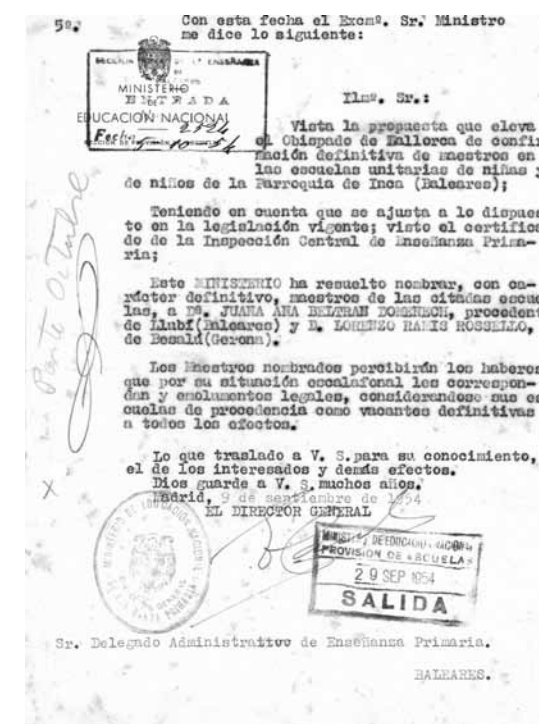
5ª.

Con esta fecha el Excmº. Sr. Ministro me dice lo siguiente:

SECCIÓN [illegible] ENSEÑANZA
MINISTERIO
ENTRADA
EDUCACIÓN NACIONAL
Fecha 2724
10-54

Parte oficial

Ilmº. Sr.:

Vista la propuesta que eleva el Obispado de Mallorca de confirmación definitiva de maestros en las escuelas unitarias de niñas y de niños de la Parroquia de Inca (Baleares);

Teniendo en cuenta que se ajusta a lo dispuesto en la legislación vigente; visto el certificado de la Inspección Central de Enseñanza Primaria;

Este MINISTERIO ha resuelto nombrar, con carácter definitivo, maestros de las citadas escuelas, a Dª. JUANA ANA BELTRAN DOMENECH, procedente de Llubí(Baleares) y D. LORENZO RAMIS ROSSELLO, de Besalú(Gerona).

Los Maestros nombrados percibirán los haberes que por su situación escalafonal les correspondan y emolumentos legales, considerándose sus escuelas de procedencia como vacantes definitivas a todos los efectos.

Lo que traslado a V. S. para su conocimiento, el de los interesados y demás efectos.
Dios guarde a V. S. muchos años.
Madrid, 9 de septiembre de 1954
EL DIRECTOR GENERAL

MINISTERIO DE EDUCACIÓN NACIONAL
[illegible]

MINISTERIO DE EDUCACIÓN NACIONAL
PROVISIÓN DE ESCUELAS
29 SEP 1954
SALIDA

X

Sr. Delegado Administrativo de Enseñanza Primaria.

BALEARES.